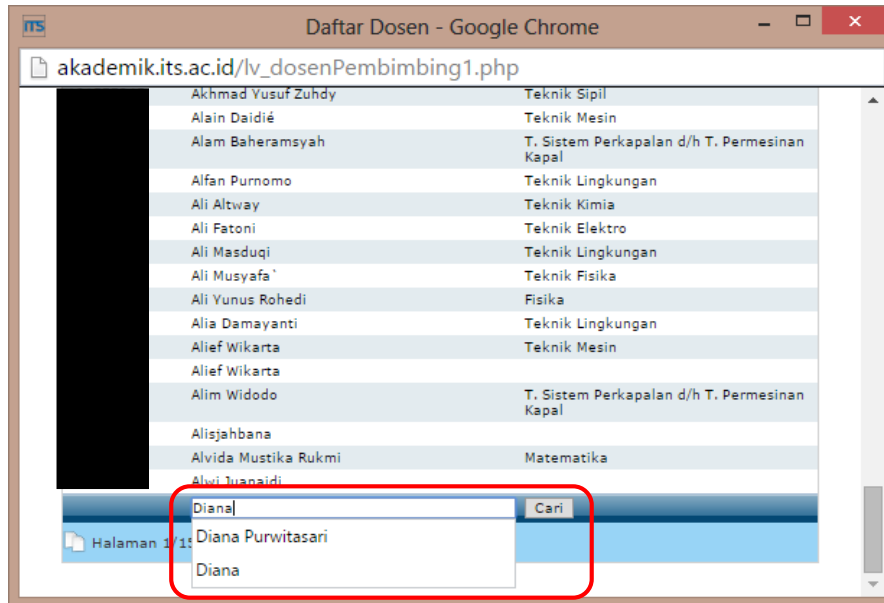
Daftar Dosen - Google Chrome

akademik.its.ac.id/lv_dosenPembimbing1.php

| | |
|---|---|
| Akhmad Yusuf Zuhdy | Teknik Sipil |
| Alain Daidié | Teknik Mesin |
| Alam Baheramsyah | T. Sistem Perkapalan d/h T. Permesinan Kapal |
| Alfan Purnomo | Teknik Lingkungan |
| Ali Altway | Teknik Kimia |
| Ali Fatoni | Teknik Elektro |
| Ali Masduqi | Teknik Lingkungan |
| Ali Musyafa` | Teknik Fisika |
| Ali Yunus Rohedi | Fisika |
| Alia Damayanti | Teknik Lingkungan |
| Alief Wikarta | Teknik Mesin |
| Alief Wikarta | |
| Alim Widodo | T. Sistem Perkapalan d/h T. Permesinan Kapal |
| Alisjahbana | |
| Alvida Mustika Rukmi | Matematika |
| Alwi Juanaidi | |

Diana

Cari

Diana Purwitasari

Diana

Halaman 1/15